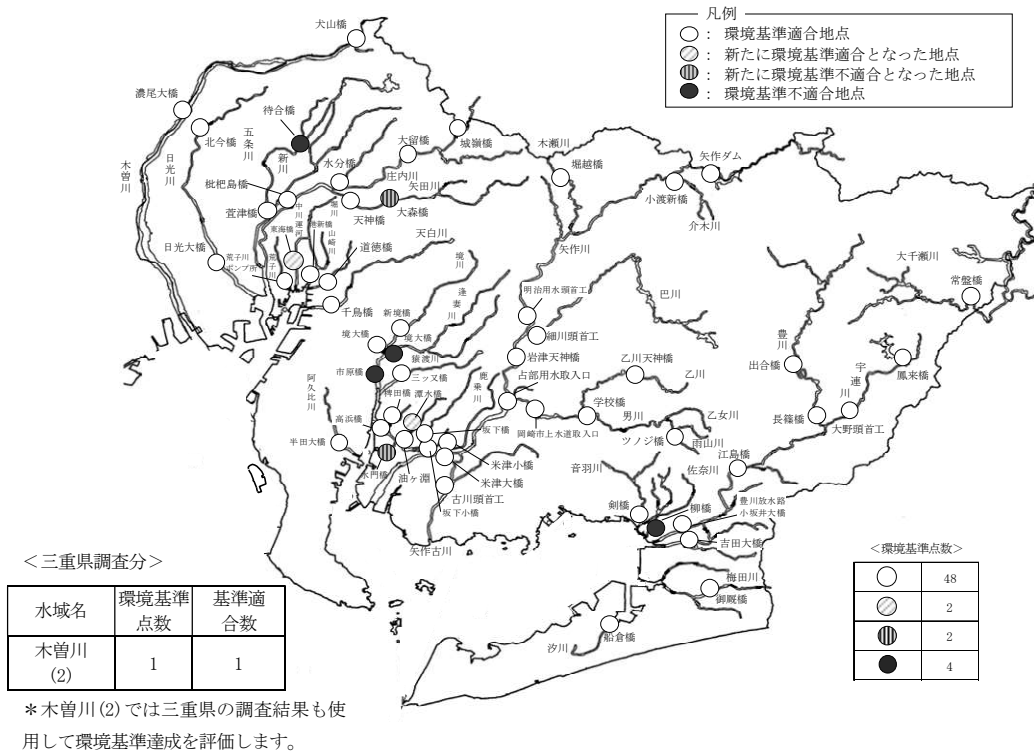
凡例
○： 環境基準適合地点
◎： 新たに環境基準適合となった地点
◍： 新たに環境基準不適合となった地点
●： 環境基準不適合地点

大山橋
濃尾大橋
待合橋
北今橋
五条川
新川
木曽川
日光川
城嶺橋
大留橋
木瀬川
堀越橋
矢作ダム
水分橋
庄内川
矢田川
枇杷島橋
中川運河
堀川
山崎川
大森橋
小渡新橋
介木川
萱津橋
天神橋
東海橋
港新橋
日光大橋
荒子川ポンプ所
荒子川
道徳橋
天白川
境川
矢作川
大千瀬川
常盤橋
千鳥橋
新境橋
逢妻川
明治用水頭首工
巴川
境大橋
逢大橋
猿渡川
細川頭首工
豊川
宇連川
阿久比川
市原橋
三ツ又橋
岩津天神橋
乙川天神橋
出合橋
鳳来橋
稗田橋
衣浦橋
鹿乗川
古部用水取入口
乙川
高浜橋
坂下橋
学校橋
男川
乙女川
長篠橋
大野頭首工
半田大橋
岡崎市上水道取入口
ツノジ橋
雨山川
米津小橋
米津大橋
音羽川
佐奈川
江島橋
衣門橋
油ヶ淵
古川頭首工
坂下小橋
剣橋
柳橋
豊川放水路小坂井大橋
吉田大橋
矢作古川
梅田川
御厩橋
船倉橋
汐川

<三重県調査分>
| 水域名 | 環境基準点数 | 基準適合数 |
|---|---|---|
| 木曽川(2) | 1 | 1 |

＊木曽川(2)では三重県の調査結果も使用して環境基準達成を評価します。

<環境基準点数>
| ○ | 48 |
|---|---|
| ◎ | 2 |
| ◍ | 2 |
| ● | 4 |